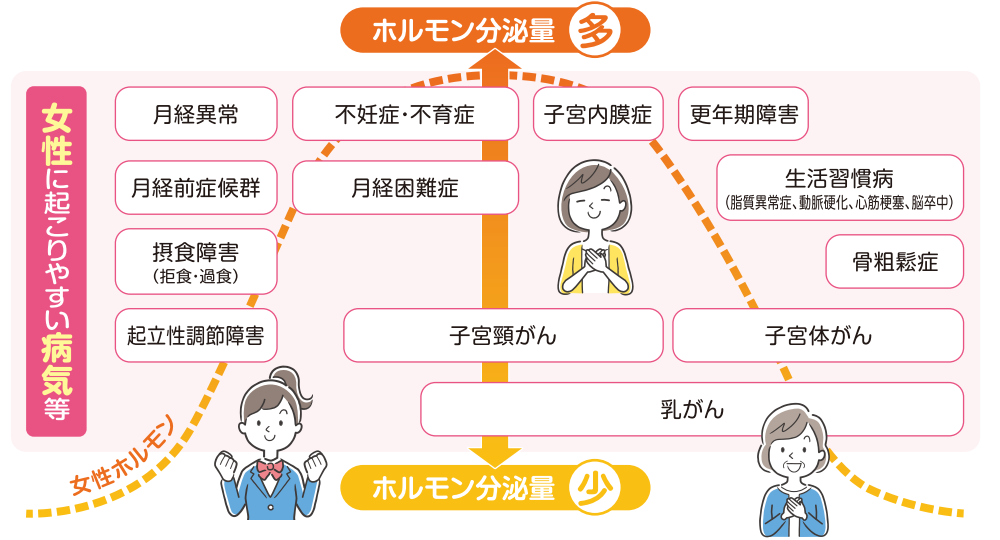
ホルモン分泌量 多

女性に起こりやすい病気等

月経異常

不妊症・不育症

子宮内膜症

更年期障害

月経前症候群

月経困難症

生活習慣病
(脂質異常症、動脈硬化、心筋梗塞、脳卒中)

摂食障害
(拒食・過食)

骨粗鬆症

起立性調節障害

子宮頸がん

子宮体がん

乳がん

女性ホルモン

ホルモン分泌量 少